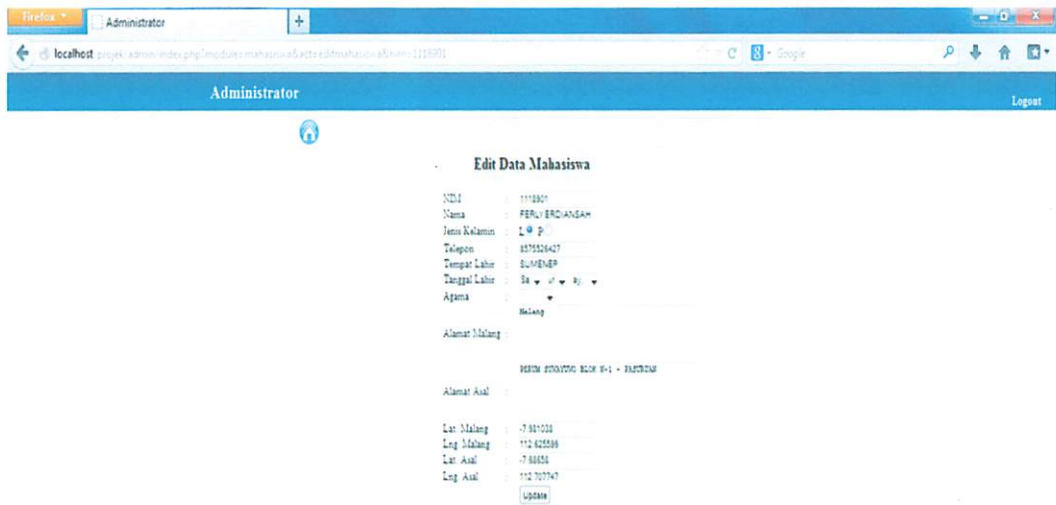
Firefox
Administrator
+
localhost/projek/admin/index.php?module=mahasiswa&act=editmahasiswa&nim=1118901
Google

Administrator
Logout

Edit Data Mahasiswa

NIM : 1118901
Nama : FERLY ERDIANSAH
Jenis Kelamin : L P
Telepon : 857553 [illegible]
Tempat Lahir : SUMENEP
Tanggal Lahir : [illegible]
Agama :
Alamat Malang : Malang
Alamat Asal : PERUM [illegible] BLOK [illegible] - PASURUAN
Lat. Malang : -7.981033
Lng. Malang : 112.625596
Lat. Asal : -7.68658
Lng. Asal : 112.707747
Update